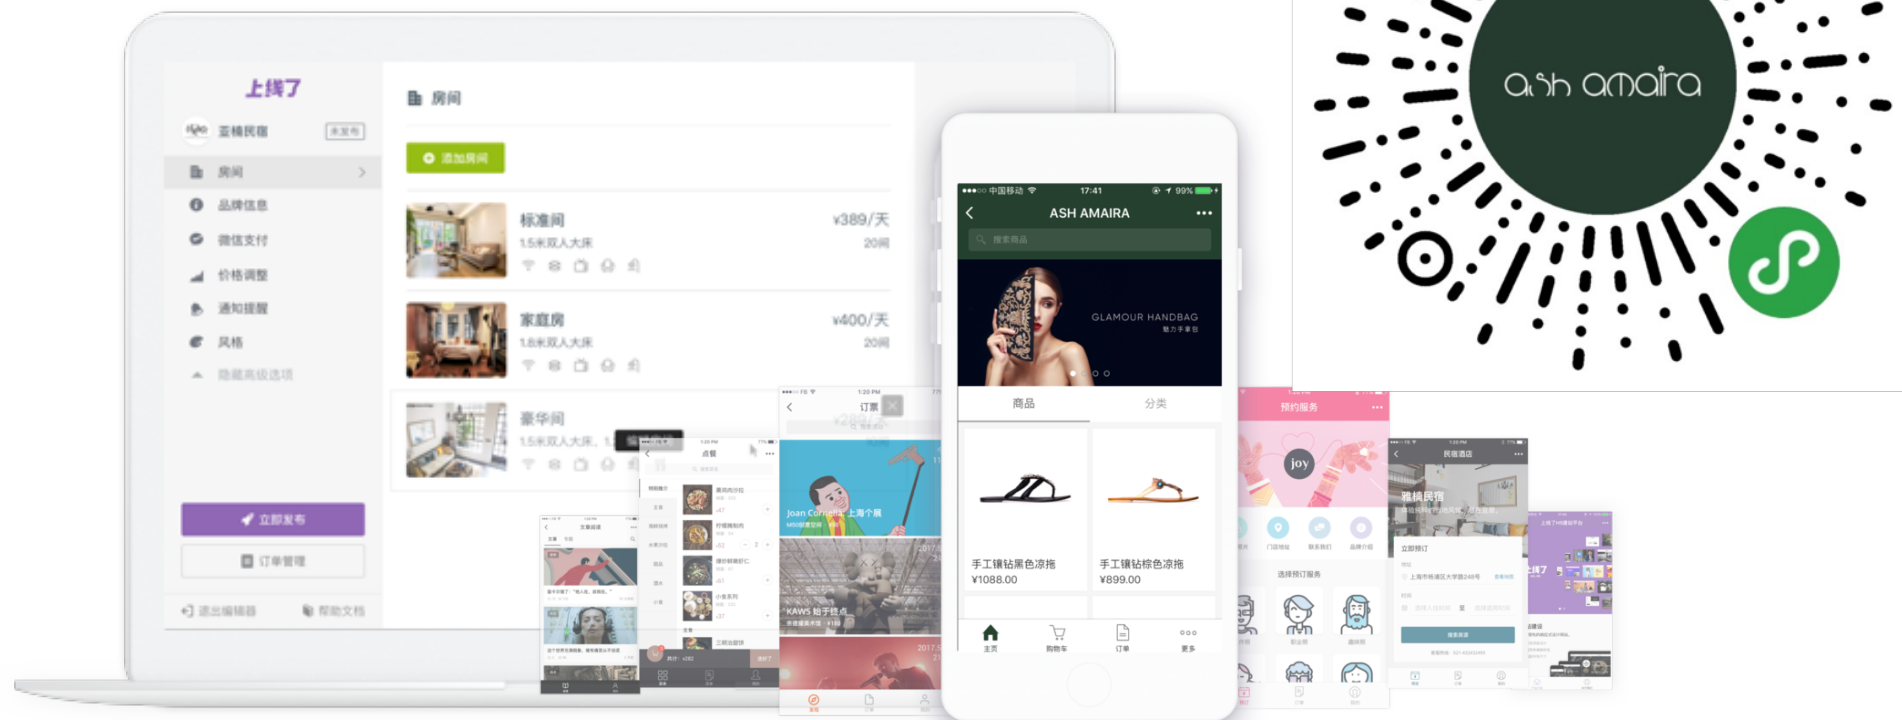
上线了

壶楠民宿 未发布

房间
品牌信息
微信支付
价格调整
通知提醒
风格
隐藏高级选项

立即发布
订单管理
退出编辑器
帮助文档

房间

添加房间

标准间
1.5米双人大床
¥389/天
20间

家庭房
1.8米双人大床
¥400/天
20间

豪华间
1.5米双人大床

点餐

订票

Joan Cornellà 上海个展

KAWS 始于终点

17:41
ASH AMAIRA
搜索商品
GLAMOUR HANDBAG
商品
分类
手工镶钻黑色凉拖
¥1088.00
手工镶钻棕色凉拖
¥899.00
主页
购物车
订单
更多

预约服务
joy
选择预订服务

民宿酒店
雅楠民宿
立即预订

ash amaira